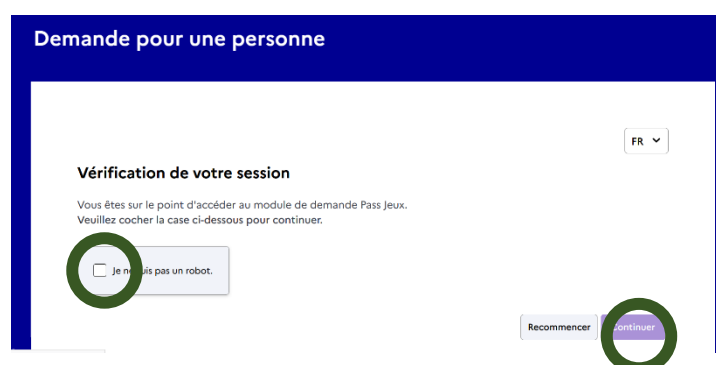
Demande pour une personne

FR

Vérification de votre session

Vous êtes sur le point d'accéder au module de demande Pass Jeux.
Veuillez cocher la case ci-dessous pour continuer.

Je ne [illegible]uis pas un robot.

Recommencer

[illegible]ontinuer